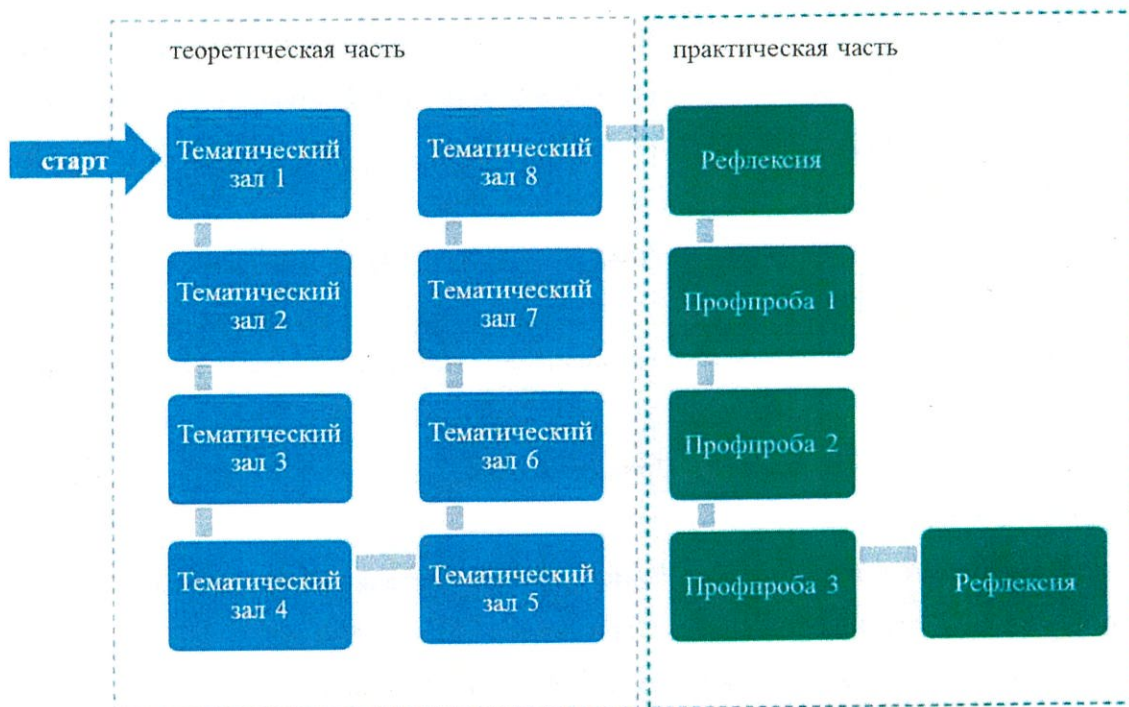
теоретическая часть

старт

Тематический зал 1

Тематический зал 2

Тематический зал 3

Тематический зал 4

Тематический зал 5

Тематический зал 6

Тематический зал 7

Тематический зал 8

практическая часть

Рефлексия

Профпроба 1

Профпроба 2

Профпроба 3

Рефлексия